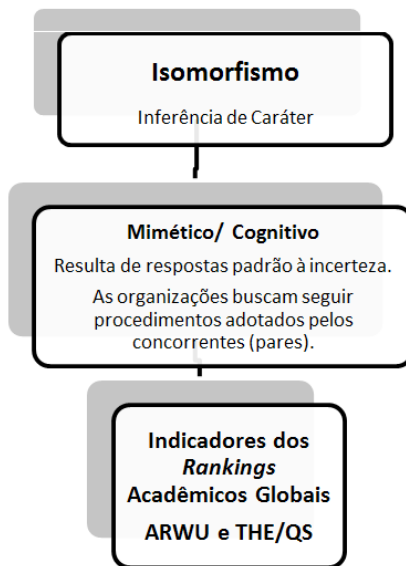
Isomorfismo

Inferência de Caráter

Mimético/ Cognitivo

Resulta de respostas padrão à incerteza.

As organizações buscam seguir procedimentos adotados pelos concorrentes (pares).

Indicadores dos *Rankings* Acadêmicos Globais

ARWU e THE/QS